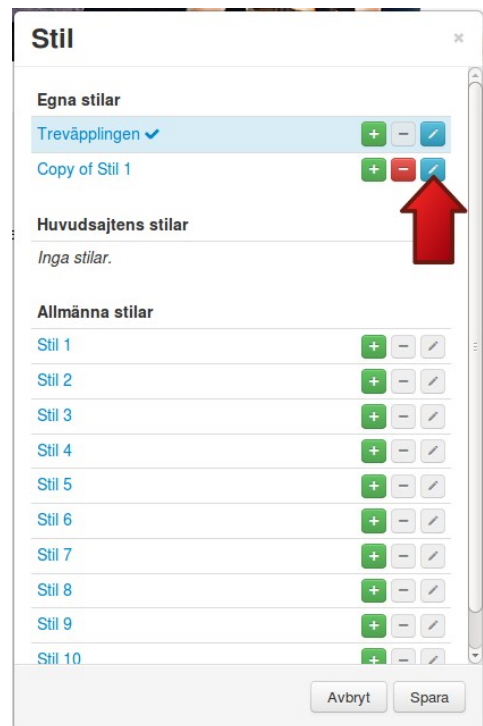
Stil

×

Egna stilar

Treväpplingen ✔ + − 

Copy of Stil 1 + − 

Huvudsajtens stilar

*Inga stilar.*

Allmänna stilar

Stil 1 + −

Stil 2 + −

Stil 3 + −

Stil 4 + −

Stil 5 + −

Stil 6 + −

Stil 7 + −

Stil 8 + −

Stil 9 + −

Stil 10 + −

Avbryt Spara